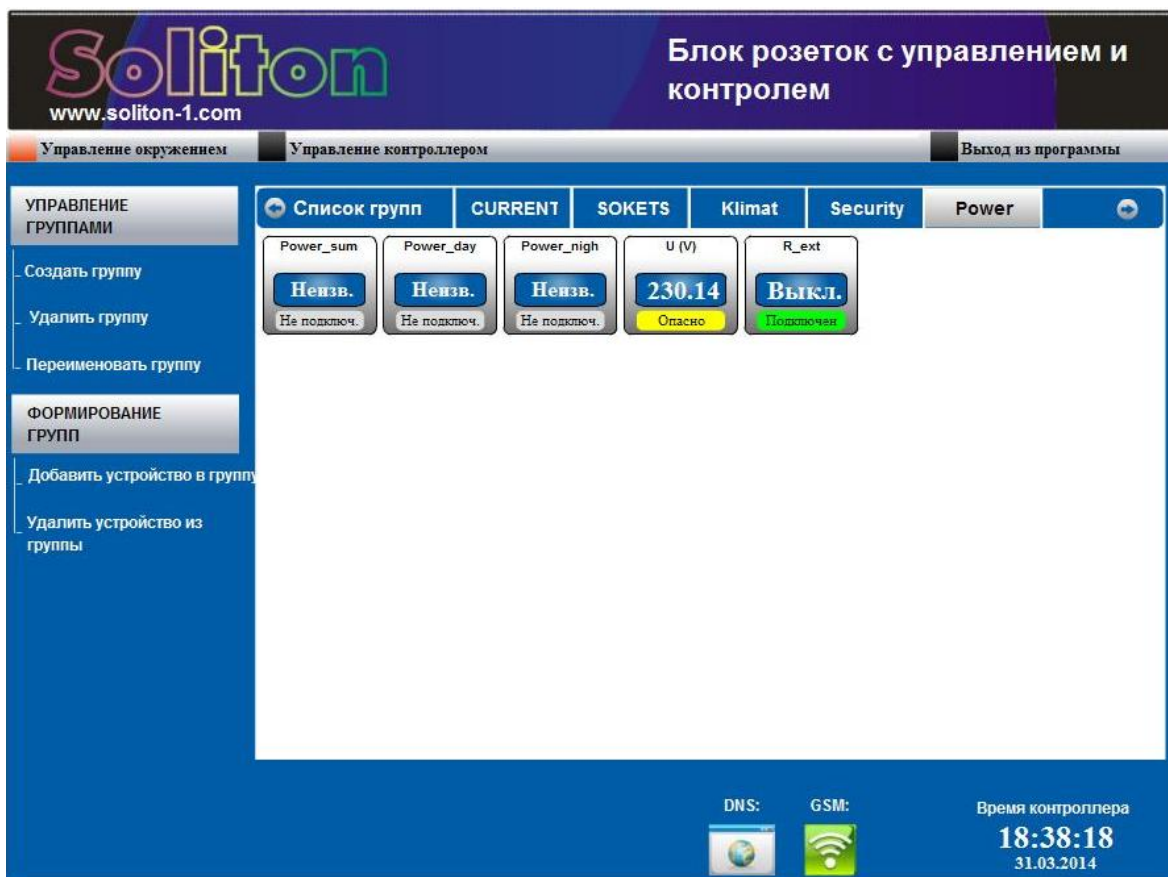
Soliton
www.soliton-1.com

Блок розеток с управлением и контролем

Управление окружением
Управление контроллером
Выход из программы

УПРАВЛЕНИЕ ГРУППАМИ
Создать группу
Удалить группу
Переименовать группу

ФОРМИРОВАНИЕ ГРУПП
Добавить устройство в групп
Удалить устройство из группы

Список групп | CURRENT | SOKETS | Klimat | Security | Power

Power_sum
Неизв.
Не подключ.

Power_day
Неизв.
Не подключ.

Power_nigh
Неизв.
Не подключ.

U (V)
230.14
Опасно

R_ext
Выкл.
Подключен

DNS:
GSM:

Время контроллера
18:38:18
31.03.2014